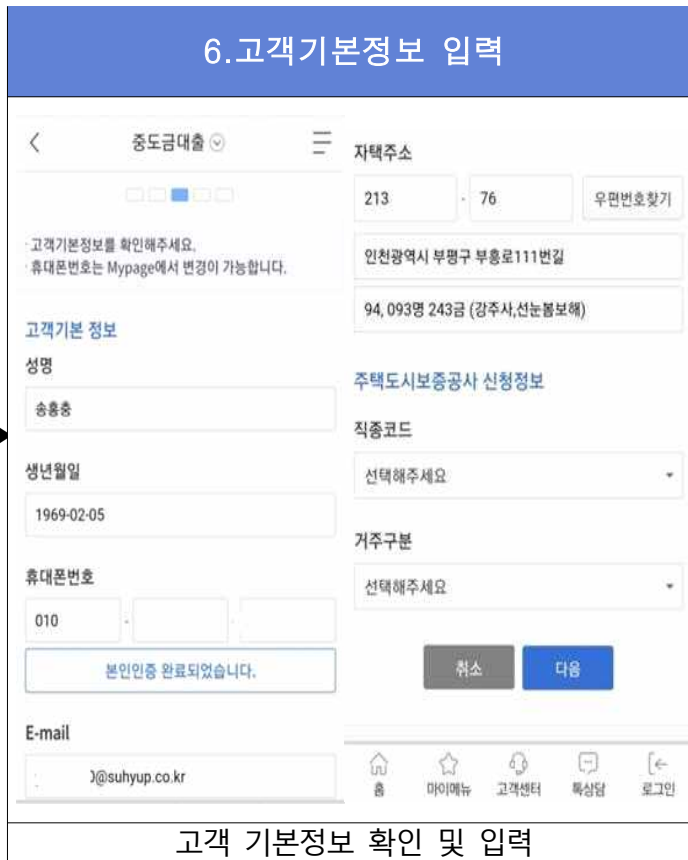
6.고객기본정보 입력

중도금대출

· 고객기본정보를 확인해주세요.
· 휴대폰번호는 Mypage에서 변경이 가능합니다.

고객기본 정보

성명

송홍충

생년월일

1969-02-05

휴대폰번호

010

본인인증 완료되었습니다.

E-mail

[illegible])@suhyup.co.kr

자택주소

213 - 76 우편번호찾기

인천광역시 부평구 부흥로111번길

94, 093명 243금 (강주사,선눈봄보해)

주택도시보증공사 신청정보

직종코드

선택해주세요

거주구분

선택해주세요

취소 다음

홈 마이메뉴 고객센터 톡상담 로그인

고객 기본정보 확인 및 입력